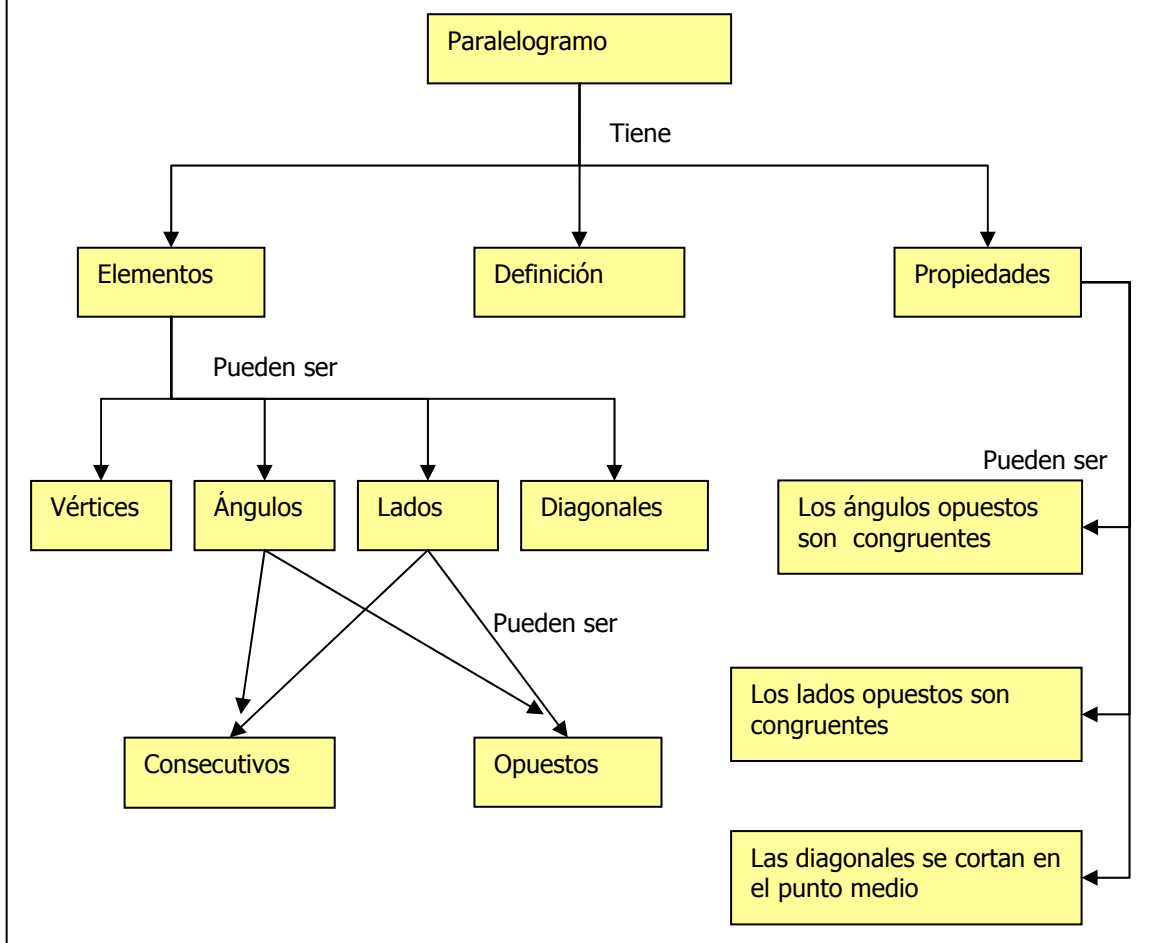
Paralelogramo

Tiene

Elementos

Definición

Propiedades

Pueden ser

Vértices

Ángulos

Lados

Diagonales

Pueden ser

Consecutivos

Opuestos

Pueden ser

Los ángulos opuestos son congruentes

Los lados opuestos son congruentes

Las diagonales se cortan en el punto medio